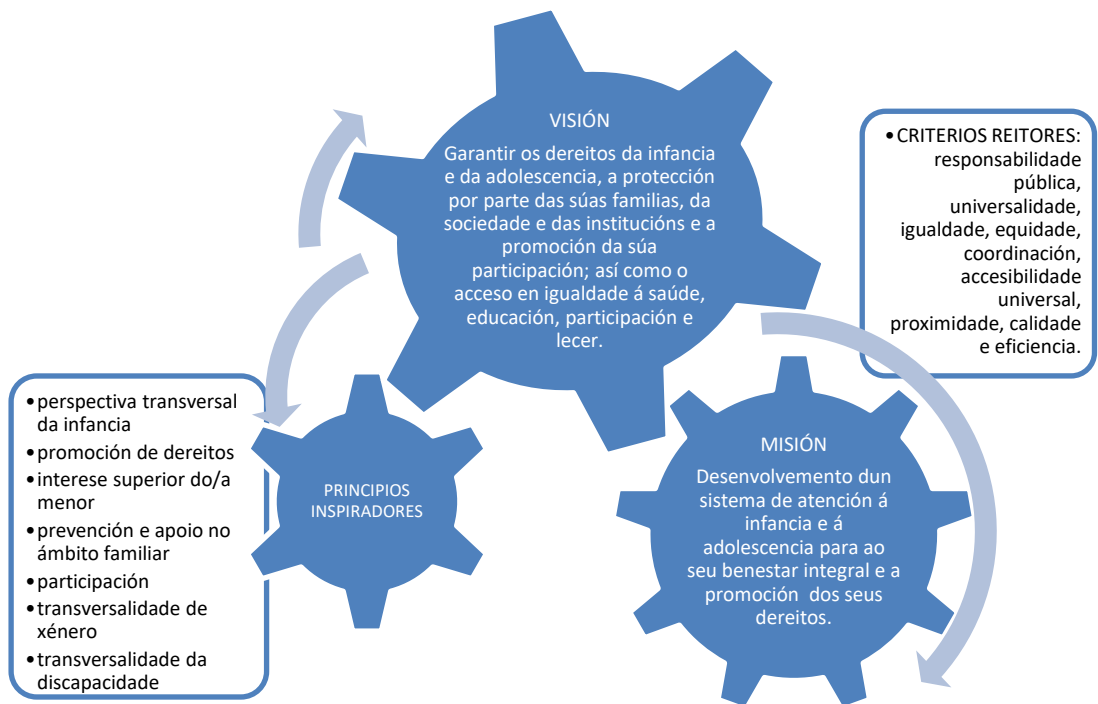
VISIÓN

Garantir os dereitos da infancia e da adolescencia, a protección por parte das súas familias, da sociedade e das institucións e a promoción da súa participación; así como o acceso en igualdade á saúde, educación, participación e lecer.

• CRITERIOS REITORES: responsabilidade pública, universalidade, igualdade, equidade, coordinación, accesibilidade universal, proximidade, calidade e eficiencia.

• perspectiva transversal da infancia
• promoción de dereitos
• interese superior do/a menor
• prevención e apoio no ámbito familiar
• participación
• transversalidade de xénero
• transversalidade da discapacidade

PRINCIPIOS INSPIRADORES

MISIÓN

Desenvolvemento dun sistema de atención á infancia e á adolescencia para ao seu benestar integral e a promoción dos seus dereitos.